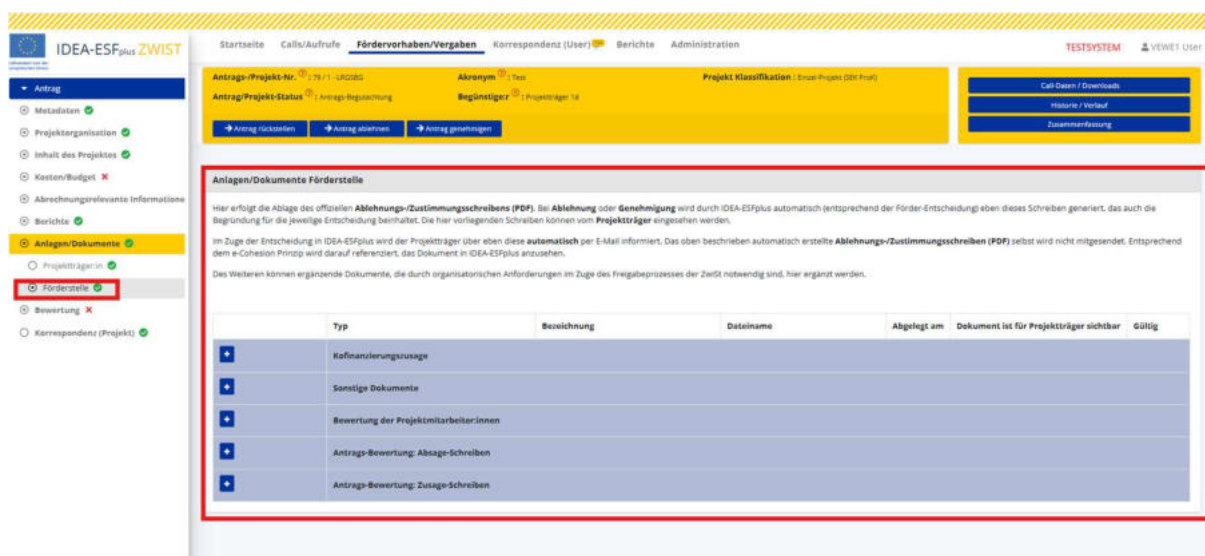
IDEA-ESFplus ZWIST

Startseite Calls/Aufrufe Fördervorhaben/Vergaben Korrespondenz (User) Berichte Administration

TESTSYSTEM VEWE1 User

Antrag
Metadaten
Projektorganisation
Inhalt des Projektes
Kosten/Budget
Abrechnungsrelevante Informatione
Berichte
Anlagen/Dokumente
Projektträger:in
Förderstelle
Bewertung
Korrespondenz (Projekt)

Antrags-/Projekt-Nr. : 79 / 1 - LRGSBG
Akronym : Test
Projekt Klassifikation : Einzel-Projekt (SBX Proxi)
Antrag/Projekt-Status : Antrags-Begutachtung
Begünstiger:r : Projektträger 1a

Antrag rückstellen
Antrag ablehnen
Antrag genehmigen

Call-Daten / Downloads
Historie / Verlauf
Zusammenfassung

Anlagen/Dokumente Förderstelle

Hier erfolgt die Ablage des offiziellen Ablehnungs-/Zustimmungsschreibens (PDF). Bei Ablehnung oder Genehmigung wird durch IDEA-ESFplus automatisch (entsprechend der Förder-Entscheidung) eben dieses Schreiben generiert, das auch die Begründung für die jeweilige Entscheidung beinhaltet. Die hier vorliegenden Schreiben können vom Projektträger eingesehen werden.

Im Zuge der Entscheidung in IDEA-ESFplus wird der Projektträger über eben diese automatisch per E-Mail informiert. Das oben beschrieben automatisch erstellte Ablehnungs-/Zustimmungsschreiben (PDF) selbst wird nicht mitgesendet. Entsprechend dem e-Cohesion Prinzip wird darauf referenziert, das Dokument in IDEA-ESFplus anzusehen.

Des Weiteren können ergänzende Dokumente, die durch organisatorischen Anforderungen im Zuge des Freigabeprozesses der ZwiSt notwendig sind, hier ergänzt werden.

| | Typ | Bezeichnung | Dateiname | Abgelegt am | Dokument ist für Projektträger sichtbar | Gültig |
|---|---|---|---|---|---|---|
| + | Kofinanzierungszusage | | | | | |
| + | Sonstige Dokumente | | | | | |
| + | Bewertung der Projektmitarbeiter:innen | | | | | |
| + | Antrags-Bewertung: Absage-Schreiben | | | | | |
| + | Antrags-Bewertung: Zusage-Schreiben | | | | | |